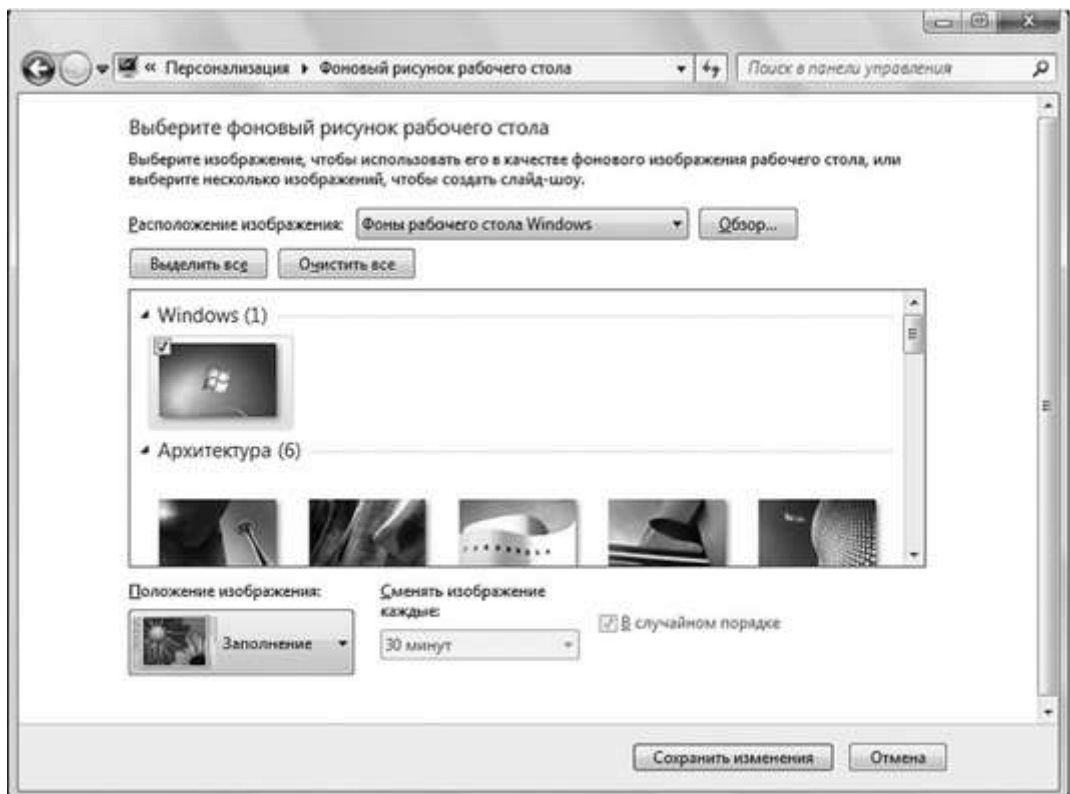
« Персонализация ▸ Фоновый рисунок рабочего стола

Поиск в панели управления

Выберите фоновый рисунок рабочего стола

Выберите изображение, чтобы использовать его в качестве фонового изображения рабочего стола, или выберите несколько изображений, чтобы создать слайд-шоу.

Расположение изображения: Фоны рабочего стола Windows

Обзор...

Выделить все

Очистить все

Windows (1)

Архитектура (6)

Положение изображения:

Заполнение

Сменять изображение каждые:

30 минут

В случайном порядке

Сохранить изменения

Отмена